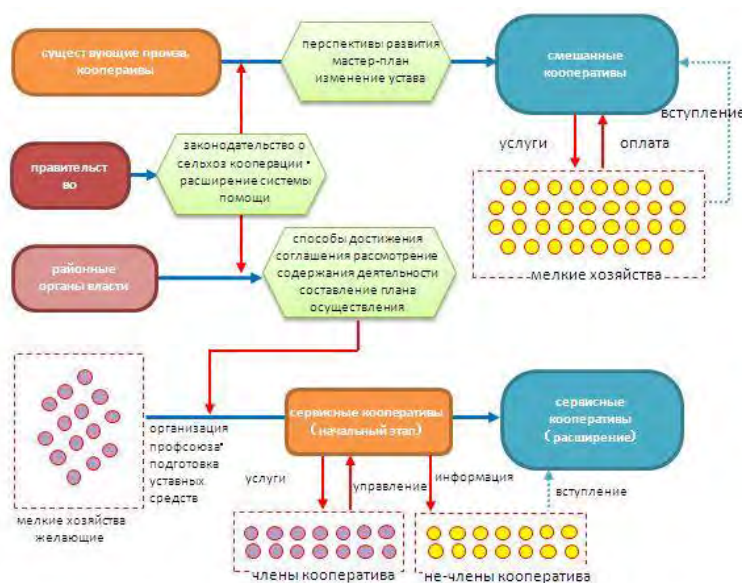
существующие промв. кооперативы

перспективы развития мастер-план изменение устава

смешанные кооперативы

вступление

правительство

законодательство о сельхоз кооперации • расширение системы помощи

услуги

оплата

районные органы власти

способы достижения соглашения рассмотрение содержания деятельности составление плана осуществления

мелкие хозяйства

организация профсоюза• подготовка уставных средств

сервисные кооперативы (начальный этап)

сервисные кооперативы (расширение)

услуги

управление

информация

вступление

мелкие хозяйства желающие

члены кооператива

не-члены кооператива